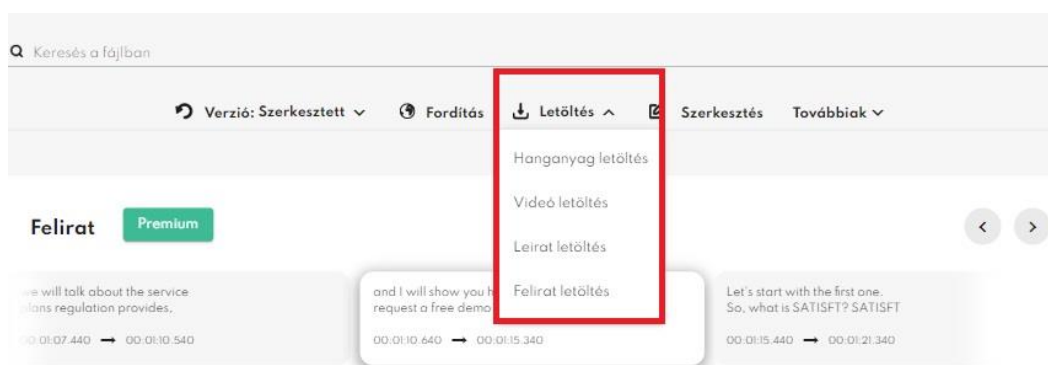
Keresés a fájlban

Verzió: Szerkesztett ∨ Fordítás Letöltés ∧ Szerkesztés Továbbiak ∨

Hanganyag letöltés

Videó letöltés

Leirat letöltés

Felirat letöltés

Felirat Premium

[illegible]e will talk about the service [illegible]lans regulation provides,
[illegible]0:01:07.440 → 00:01:10.540

and I will show you h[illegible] request a free demo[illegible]
00:01:10.640 → 00:01:15.340

Let's start with the first one. So, what is SATISFT? SATISFT
00:01:15.440 → 00:01:21.340